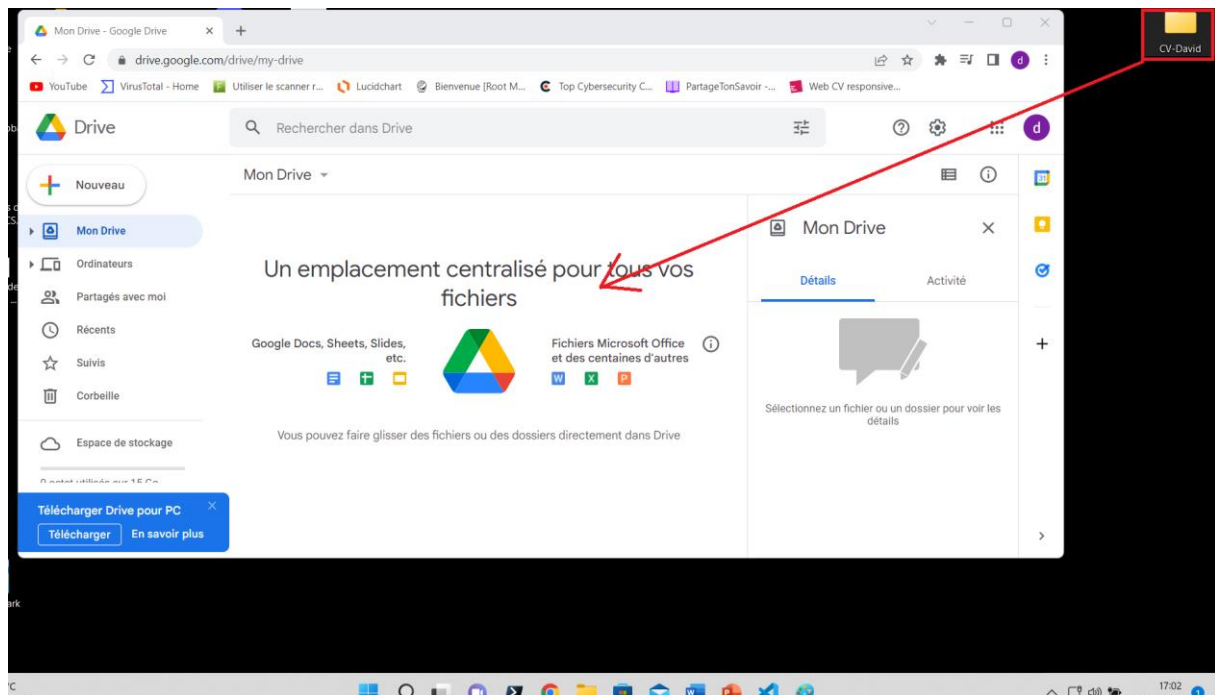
Mon Drive - Google Drive × +

drive.google.com/drive/my-drive

YouTube VirusTotal - Home Utiliser le scanner r... Lucidchart Bienvenue [Root M... Top Cybersecurity C... PartageTonSavoir -... Web CV responsive...

Drive

Rechercher dans Drive

d

Nouveau

Mon Drive

Ordinateurs

Partagés avec moi

Récents

Suivis

Corbeille

Espace de stockage

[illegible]

Télécharger Drive pour PC

Télécharger En savoir plus

Mon Drive

Un emplacement centralisé pour tous vos fichiers

Google Docs, Sheets, Slides, etc.

Fichiers Microsoft Office et des centaines d'autres

Vous pouvez faire glisser des fichiers ou des dossiers directement dans Drive

Mon Drive

Détails

Activité

Sélectionnez un fichier ou un dossier pour voir les détails

CV-David

17:02